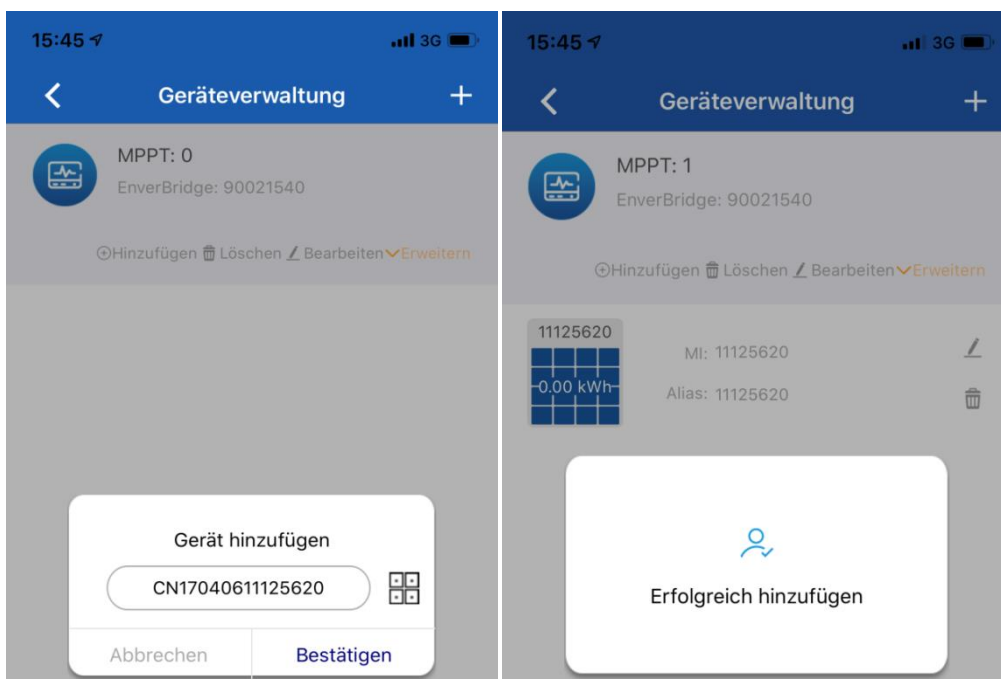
15:45
3G

Geräteverwaltung

MPPT: 0
EnverBridge: 90021540

Hinzufügen Löschen Bearbeiten Erweitern

Gerät hinzufügen
CN17040611125620

Abbrechen Bestätigen

15:45
3G

Geräteverwaltung

MPPT: 1
EnverBridge: 90021540

Hinzufügen Löschen Bearbeiten Erweitern

11125620
0.00 kWh
MI: 11125620
Alias: 11125620

Erfolgreich hinzufügen